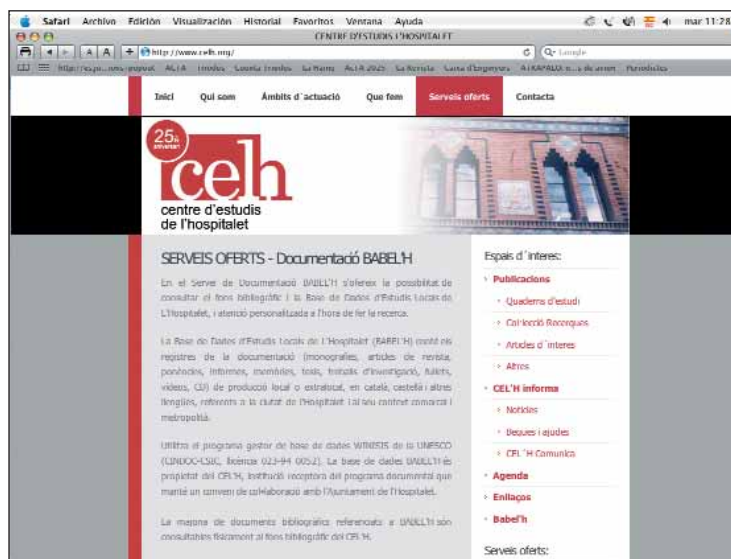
Safari Archivo Edición Visualización Historial Favoritos Ventana Ayuda mar 11:28

CENTRE D'ESTUDIS L'HOSPITALET

http://www.celh.org/

Google

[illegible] ACTA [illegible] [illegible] La Rams ACTA 2025 La Rectoria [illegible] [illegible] Periodistes

Inici Qui som Àmbits d'actuació Que fem Serveis oferts Contacta

25è aniversari

celh
centre d'estudis de l'hospitalet

SERVEIS OFERTS - Documentació BABEL'H

En el Servei de Documentació BABEL'H s'ofereix la possibilitat de consultar el fons bibliogràfic i la Base de Dades d'Estudis Locals de L'Hospitalet, i atenció personalitzada a l'hora de fer la recerca.

La Base de Dades d'Estudis Locals de l'Hospitalet (BABEL'H) conté els registres de la documentació (monografies, articles de revista, ponències, informes, memòries, tesis, treballs d'investigació, fullets, vídeos, CD) de producció local o estralocal, en català, castellà i altres llengües, referents a la ciutat de l'Hospitalet i al seu context comarcal i metropolità.

Utilitza el programa gestor de base de dades WINISIS de la UNESCO (CINDOC-CSIC, llicència 023-94 0052). La base de dades BABEL'H és propietat del CEL'H, institució receptora del programa documental que manté un conveni de col·laboració amb l'Ajuntament de l'Hospitalet.

La majoria de documents bibliogràfics referenciats a BABEL'H són consultables físicament al fons bibliogràfic del CEL'H.

Espais d'interes:

Publicacions
Quaderns d'estudi
Col·lecció Recerques
Articles d'interes
Altres
CEL'H informa
Notícies
Beques i ajudes
CEL'H Comunica
Agenda
Enllaços
Babel'h

Serveis oferts: